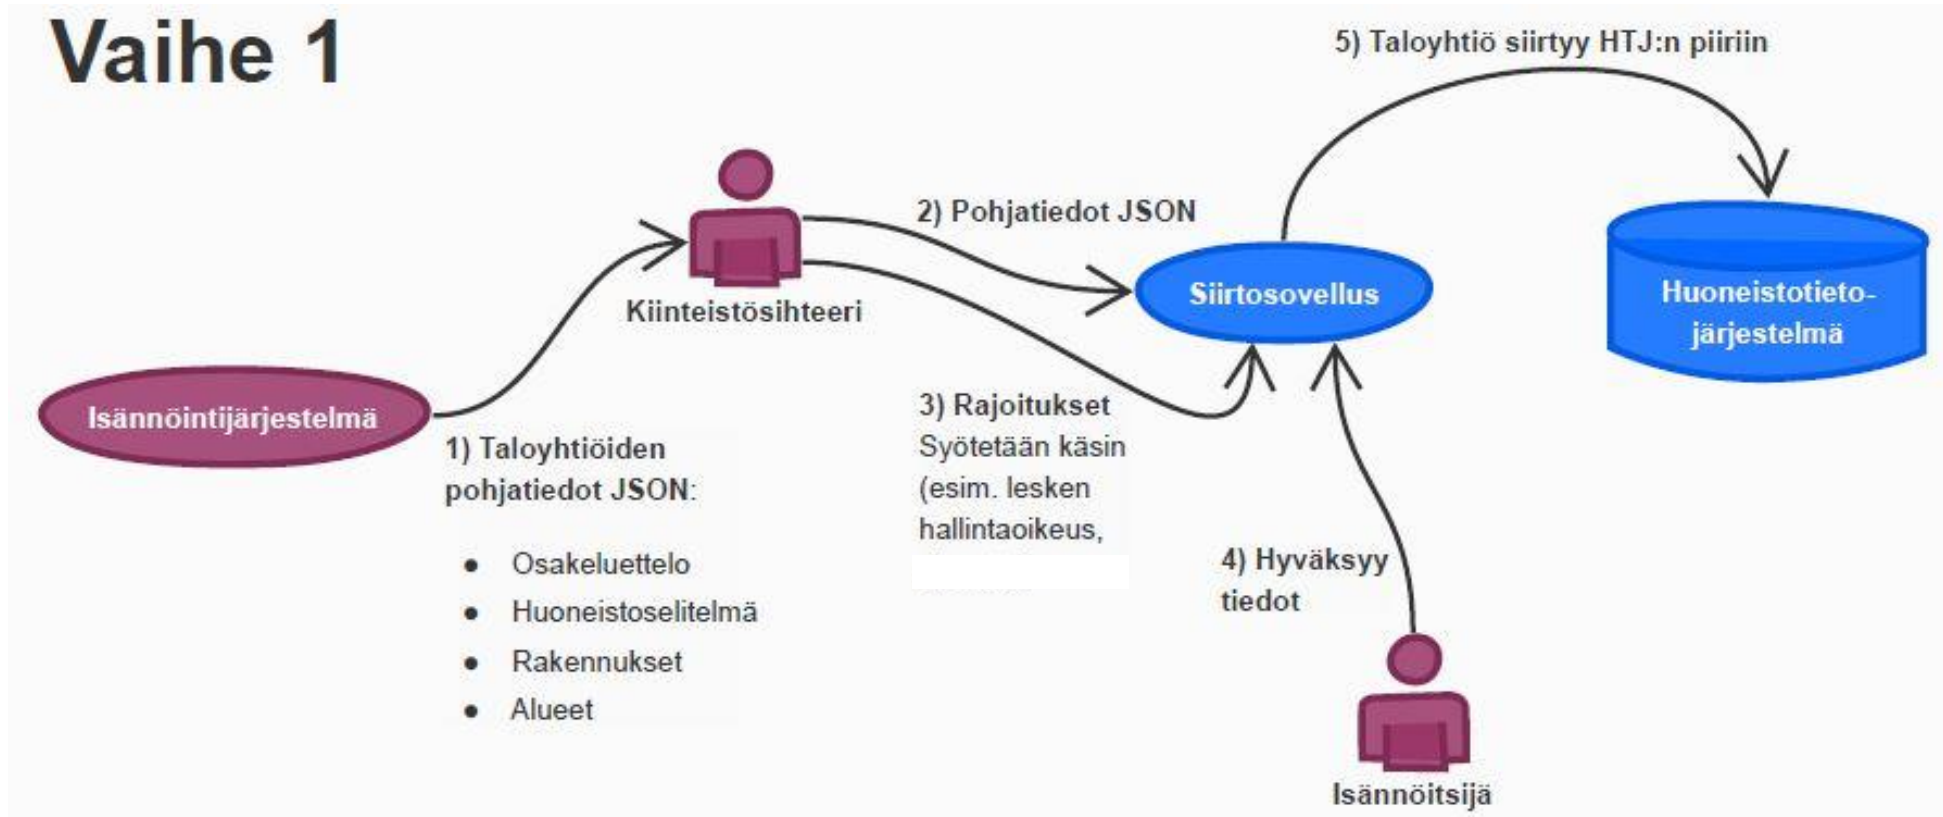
Vaihe 1

5) Taloyhtiö siirtyy HTJ:n piiriin

Kiinteistösihteeri

2) Pohjatiedot JSON

Siirtosovellus

Huoneistotietojärjestelmä

Isännöintijärjestelmä

1) Taloyhtiöiden pohjatiedot JSON:

- Osakeluettelo
- Huoneistoselitelmä
- Rakennukset
- Alueet

3) Rajoitukset
Syötetään käsin (esim. lesken hallintaoikeus,

4) Hyväksyy tiedot

Isännöitsijä